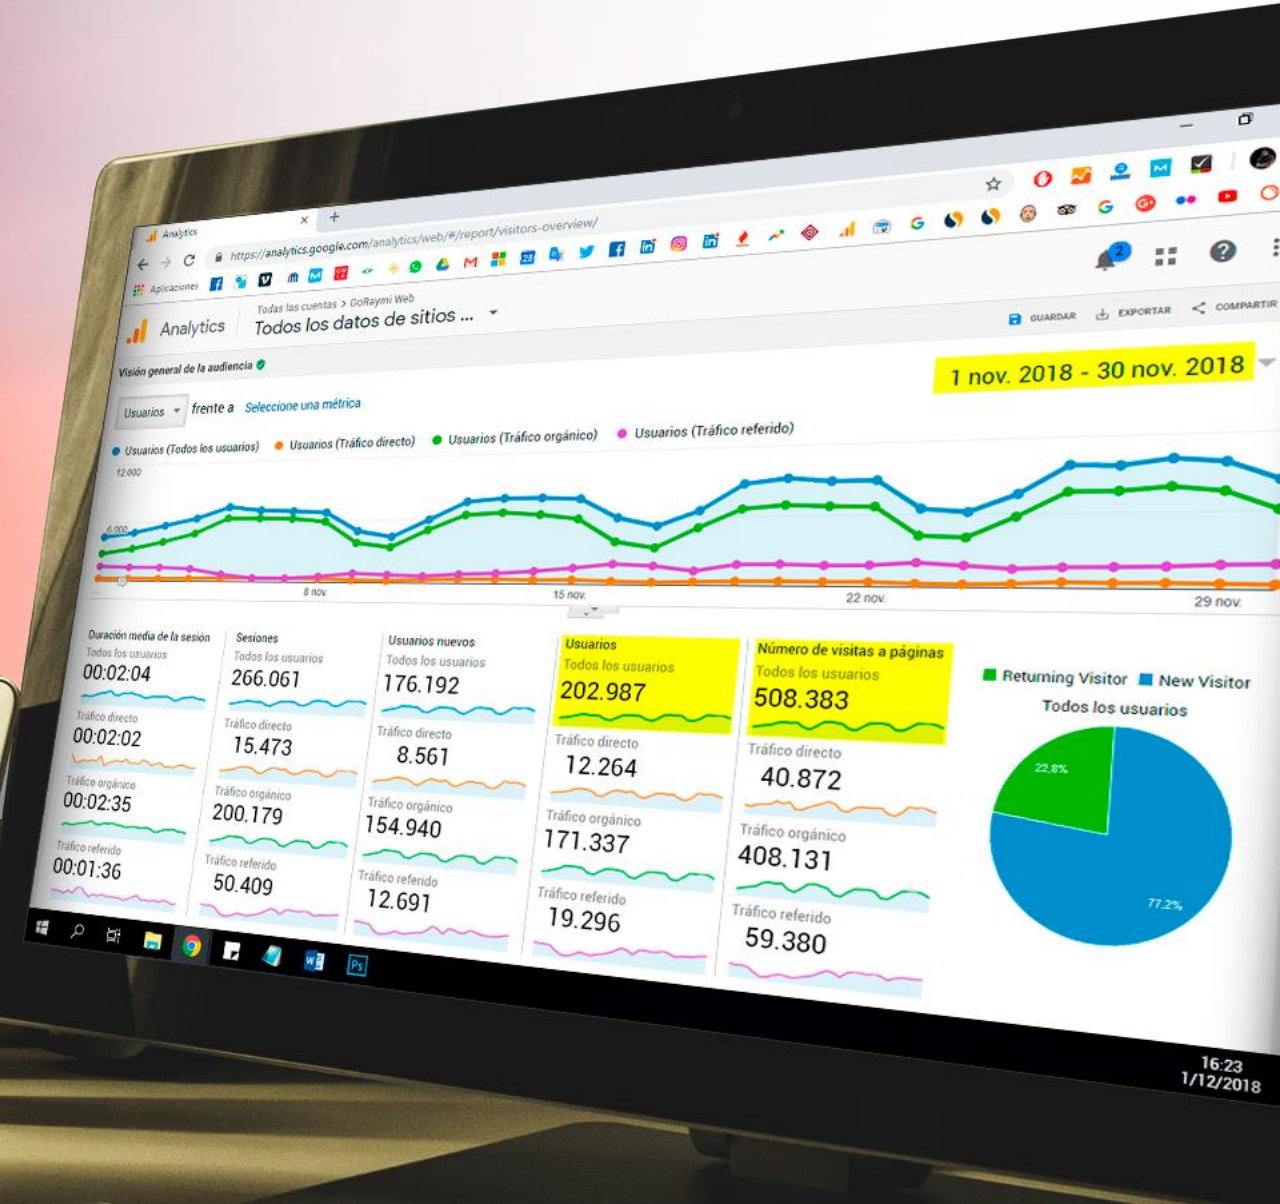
Analytics
https://analytics.google.com/analytics/web/#/report/visitors-overview/
Aplicaciones
Analytics
Todas las cuentas > GoRaymi Web
Todos los datos de sitios ...
GUARDAR
EXPORTAR
COMPARTIR
Visión general de la audiencia
1 nov. 2018 - 30 nov. 2018
Usuarios
frente a
Seleccione una métrica
Usuarios (Todos los usuarios)
Usuarios (Tráfico directo)
Usuarios (Tráfico orgánico)
Usuarios (Tráfico referido)
12.000
6.000
8 nov.
15 nov.
22 nov.
29 nov.

Duración media de la sesión
Todos los usuarios
00:02:04
Tráfico directo
00:02:02
Tráfico orgánico
00:02:35
Tráfico referido
00:01:36

Sesiones
Todos los usuarios
266.061
Tráfico directo
15.473
Tráfico orgánico
200.179
Tráfico referido
50.409

Usuarios nuevos
Todos los usuarios
176.192
Tráfico directo
8.561
Tráfico orgánico
154.940
Tráfico referido
12.691

Usuarios
Todos los usuarios
202.987
Tráfico directo
12.264
Tráfico orgánico
171.337
Tráfico referido
19.296

Número de visitas a páginas
Todos los usuarios
508.383
Tráfico directo
40.872
Tráfico orgánico
408.131
Tráfico referido
59.380

Returning Visitor
New Visitor
Todos los usuarios
22,8%
77,2%

16:23
1/12/2018